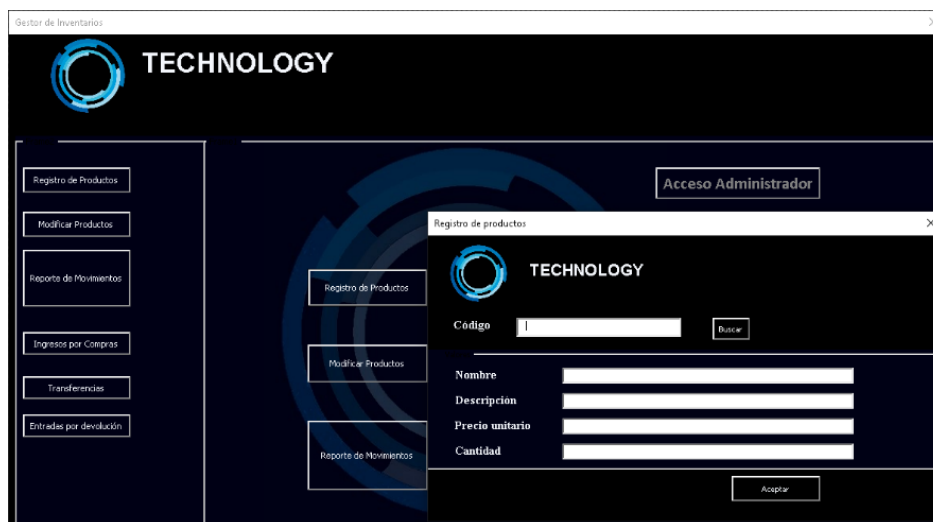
Gestor de Inventarios

TECHNOLOGY

Registro de Productos

Modificar Productos

Reporte de Movimientos

Ingresos por Compras

Transferencias

Entradas por devolución

Registro de Productos

Modificar Productos

Reporte de Movimientos

Acceso Administrador

Registro de productos

TECHNOLOGY

Código

Buscar

Nombre

Descripcion

Precio unitario

Cantidad

Aceptar